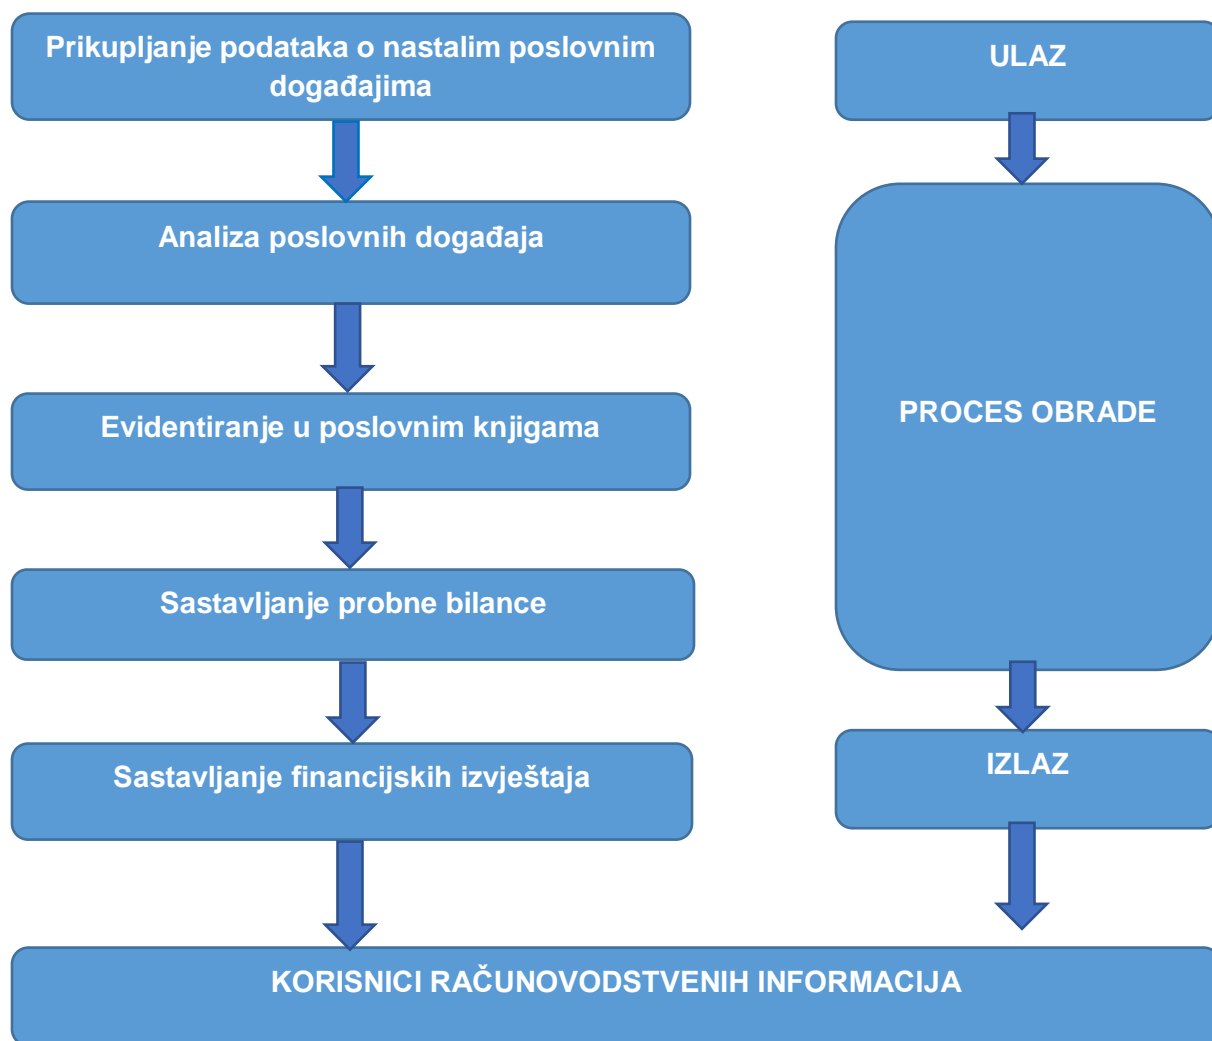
Prikupljanje podataka o nastalim poslovnim događajima

Analiza poslovnih događaja

Evidentiranje u poslovnim knjigama

Sastavljanje probne bilance

Sastavljanje financijskih izvještaja

ULAZ

PROCES OBRADE

IZLAZ

KORISNICI RAČUNOVODSTVENIH INFORMACIJA